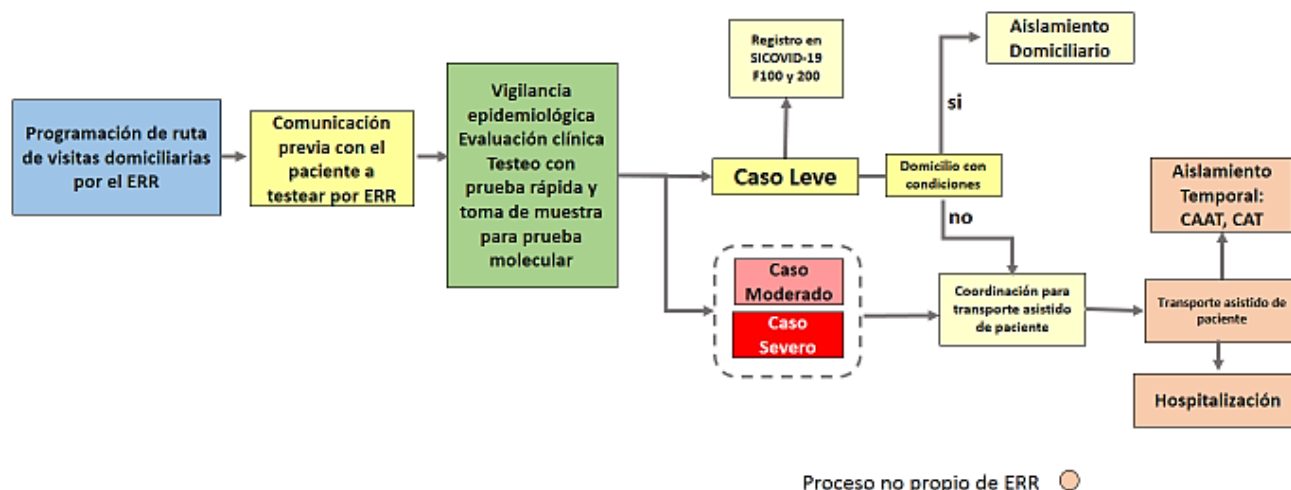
Programación de ruta de visitas domiciliarias por el ERR

Comunicación previa con el paciente a testear por ERR

Vigilancia epidemiológica Evaluación clínica Testeo con prueba rápida y toma de muestra para prueba molecular

Registro en SICOVID-19 F100 y 200

Caso Leve

Domicilio con condiciones

si

Aislamiento Domiciliario

no

Caso Moderado

Caso Severo

Coordinación para transporte asistido de paciente

Transporte asistido de paciente

Aislamiento Temporal: CAAT, CAT

Hospitalización

Proceso no propio de ERR